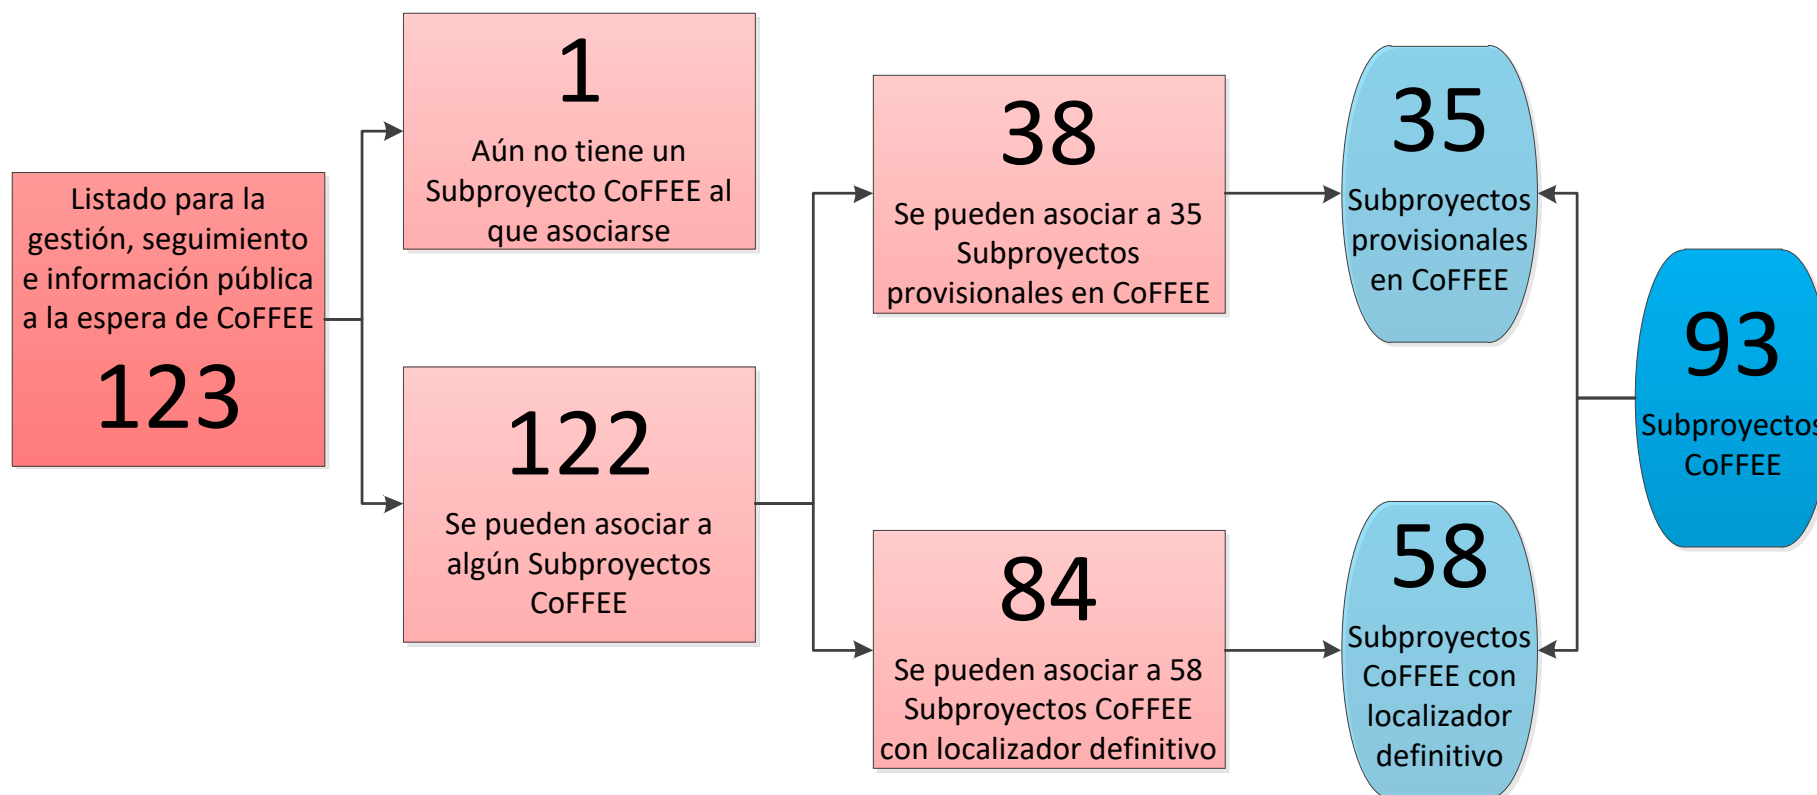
Listado para la gestión, seguimiento e información pública a la espera de CoFFEE
123

1
Aún no tiene un Subproyecto CoFFEE al que asociarse

122
Se pueden asociar a algún Subproyectos CoFFEE

38
Se pueden asociar a 35 Subproyectos provisionales en CoFFEE

84
Se pueden asociar a 58 Subproyectos CoFFEE con localizador definitivo

35
Subproyectos provisionales en CoFFEE

58
Subproyectos CoFFEE con localizador definitivo

93
Subproyectos CoFFEE